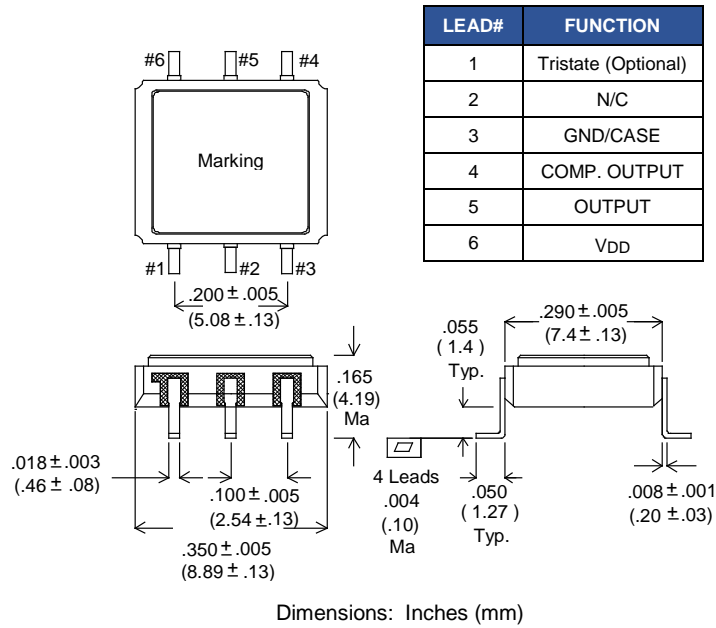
#6 #5 #4

Marking

#1 #2 #3

| LEAD# | FUNCTION |
|---|---|
| 1 | Tristate (Optional) |
| 2 | N/C |
| 3 | GND/CASE |
| 4 | COMP. OUTPUT |
| 5 | OUTPUT |
| 6 | $V_{DD}$ |

.200 ± .005
(5.08 ± .13)

.165
(4.19)
Ma

.018 ± .003
(.46 ± .08)

.100 ± .005
(2.54 ± .13)

.350 ± .005
(8.89 ± .13)

.055
( 1.4 )
Typ.

.290 ± .005
(7.4 ± .13)

4 Leads
.004
(.10)
Ma

.050
( 1.27 )
Typ.

.008 ± .001
(.20 ± .03)

Dimensions: Inches (mm)